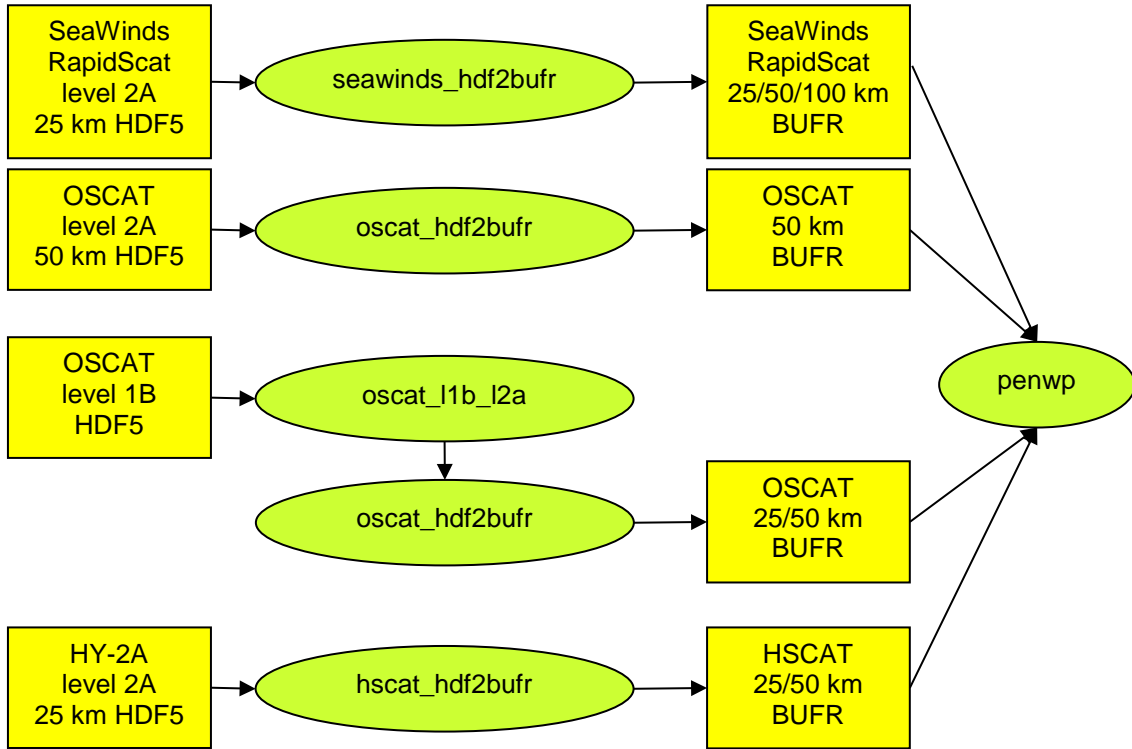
SeaWinds
RapidScat
level 2A
25 km HDF5

seawinds_hdf2bufr

SeaWinds
RapidScat
25/50/100 km
BUFR

OSCAT
level 2A
50 km HDF5

oscat_hdf2bufr

OSCAT
50 km
BUFR

penwp

OSCAT
level 1B
HDF5

oscat_l1b_l2a

oscat_hdf2bufr

OSCAT
25/50 km
BUFR

HY-2A
level 2A
25 km HDF5

hscat_hdf2bufr

HSCAT
25/50 km
BUFR